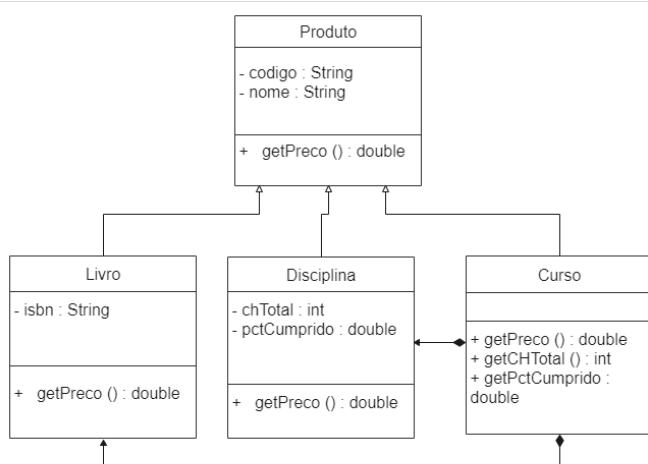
Produto

- codigo : String
- nome : String

+ getPreco () : double

Livro

- isbn : String

+ getPreco () : double

Disciplina

- chTotal : int
- pctCumprido : double

+ getPreco () : double

Curso

+ getPreco () : double
+ getCHTotal () : int
+ getPctCumprido : double